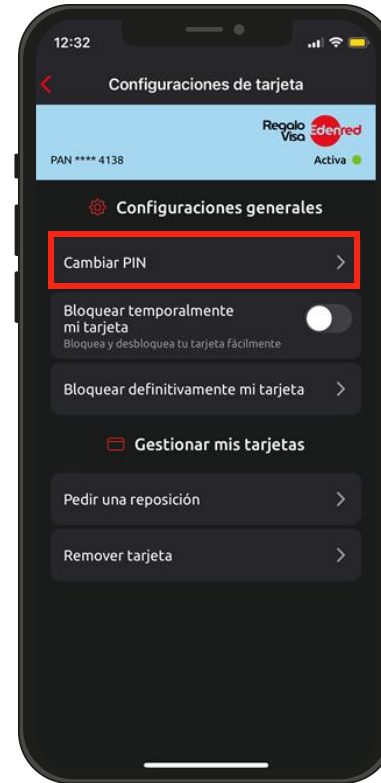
12:32

Configuraciones de tarjeta

Regalo Visa Edenred

PAN **** 4138

Activa

Configuraciones generales

Cambiar PIN

Bloquear temporalmente mi tarjeta

Bloquea y desbloquea tu tarjeta fácilmente

Bloquear definitivamente mi tarjeta

Gestionar mis tarjetas

Pedir una reposición

Remover tarjeta